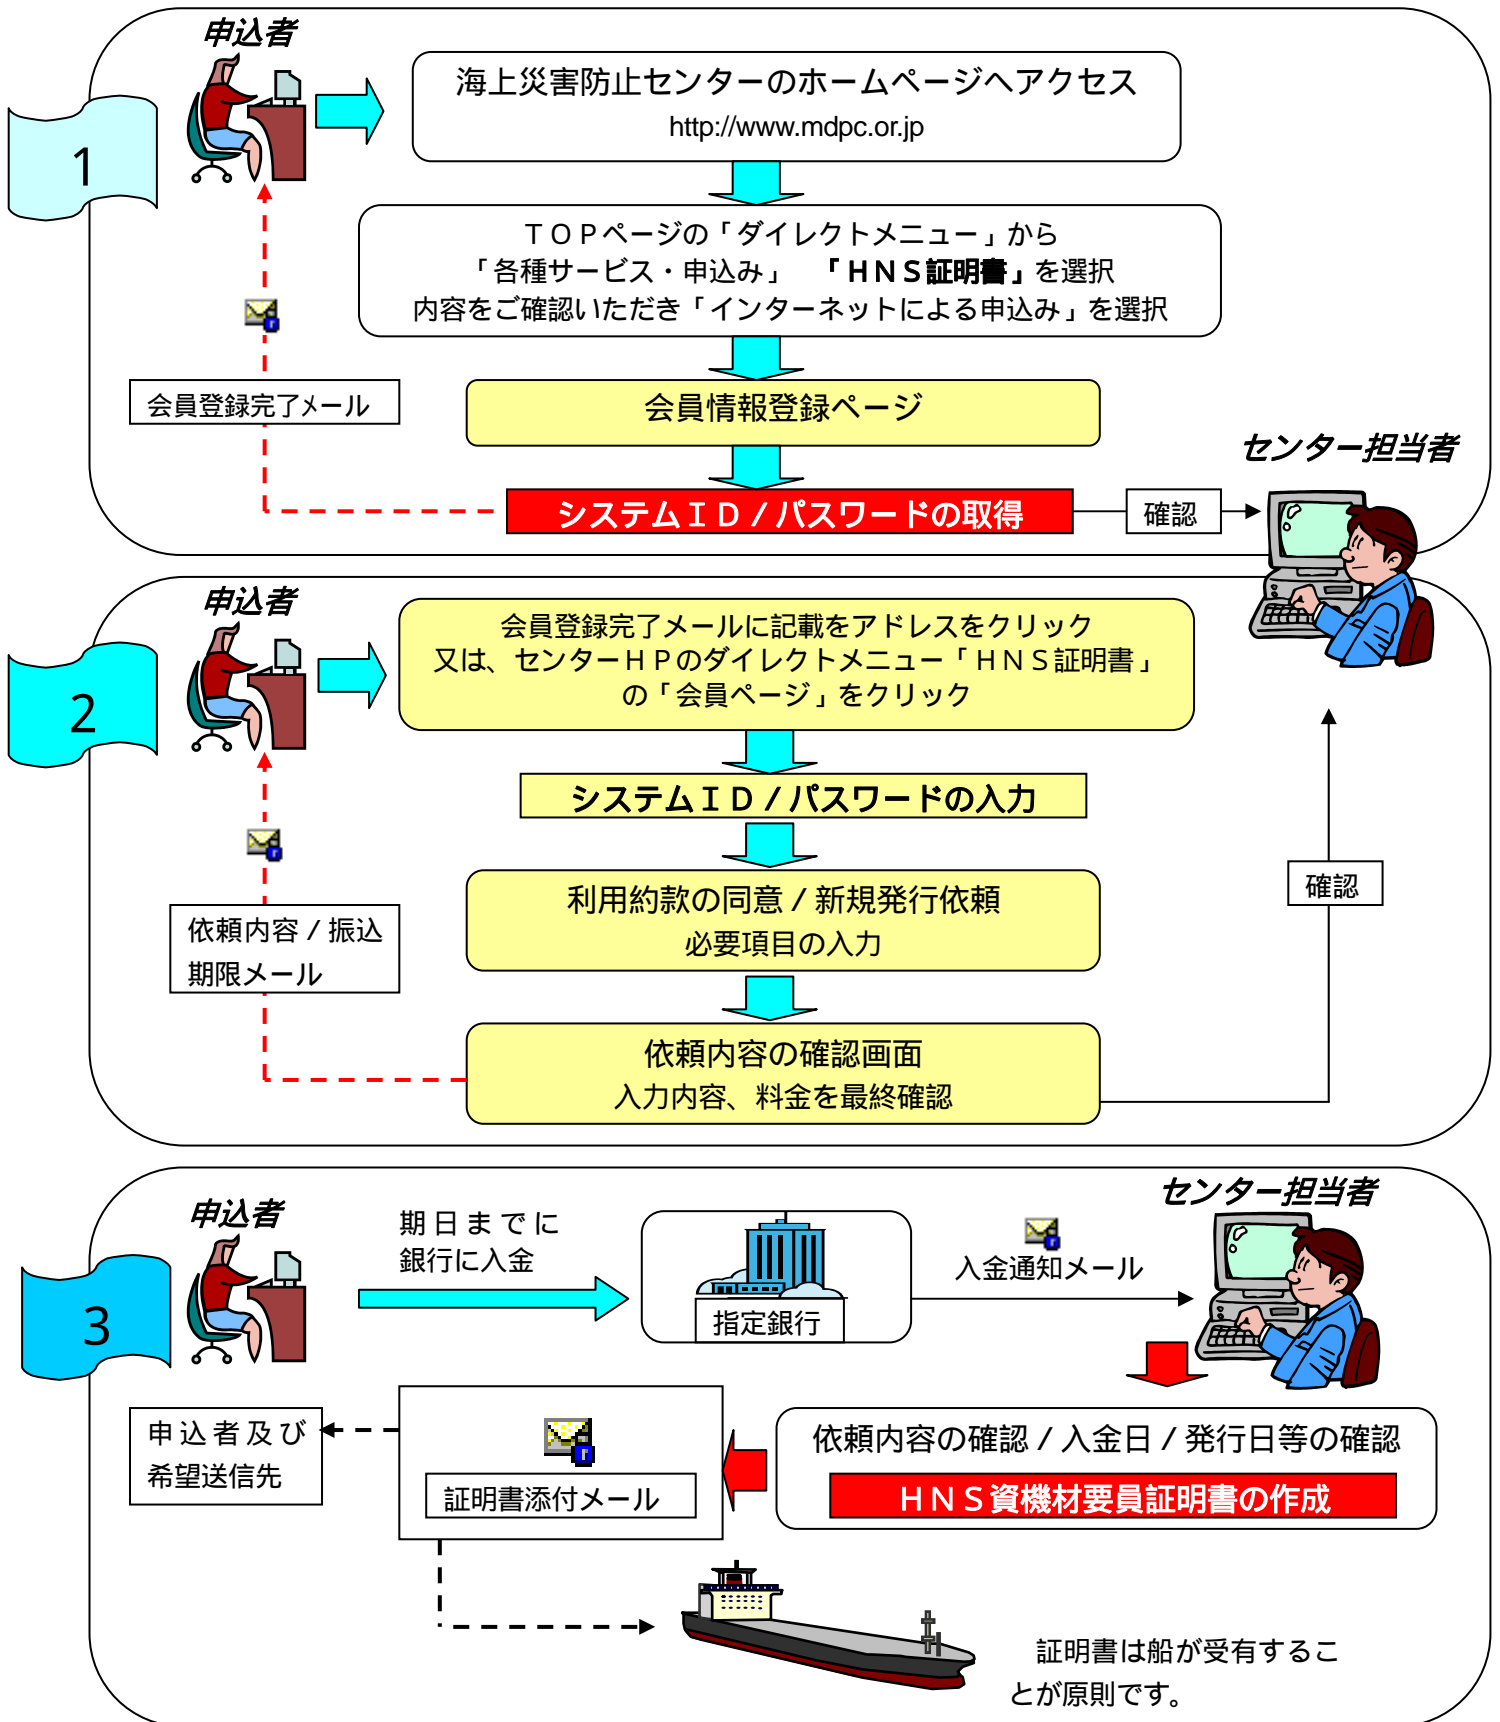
1

申込者

海上災害防止センターのホームページへアクセス
http://www.mdpc.or.jp

ＴＯＰページの「ダイレクトメニュー」から
「各種サービス・申込み」　「ＨＮＳ証明書」を選択
内容をご確認いただき「インターネットによる申込み」を選択

会員情報登録ページ

会員登録完了メール

システムＩＤ／パスワードの取得

確認

センター担当者

2

申込者

会員登録完了メールに記載をアドレスをクリック
又は、センターＨＰのダイレクトメニュー「ＨＮＳ証明書」
の「会員ページ」をクリック

システムＩＤ／パスワードの入力

利用約款の同意／新規発行依頼
必要項目の入力

依頼内容／振込
期限メール

確認

依頼内容の確認画面
入力内容、料金を最終確認

3

申込者

期日までに
銀行に入金

指定銀行

入金通知メール

センター担当者

申込者及び
希望送信先

証明書添付メール

依頼内容の確認／入金日／発行日等の確認
ＨＮＳ資機材要員証明書の作成

証明書は船が受有すること
とが原則です。